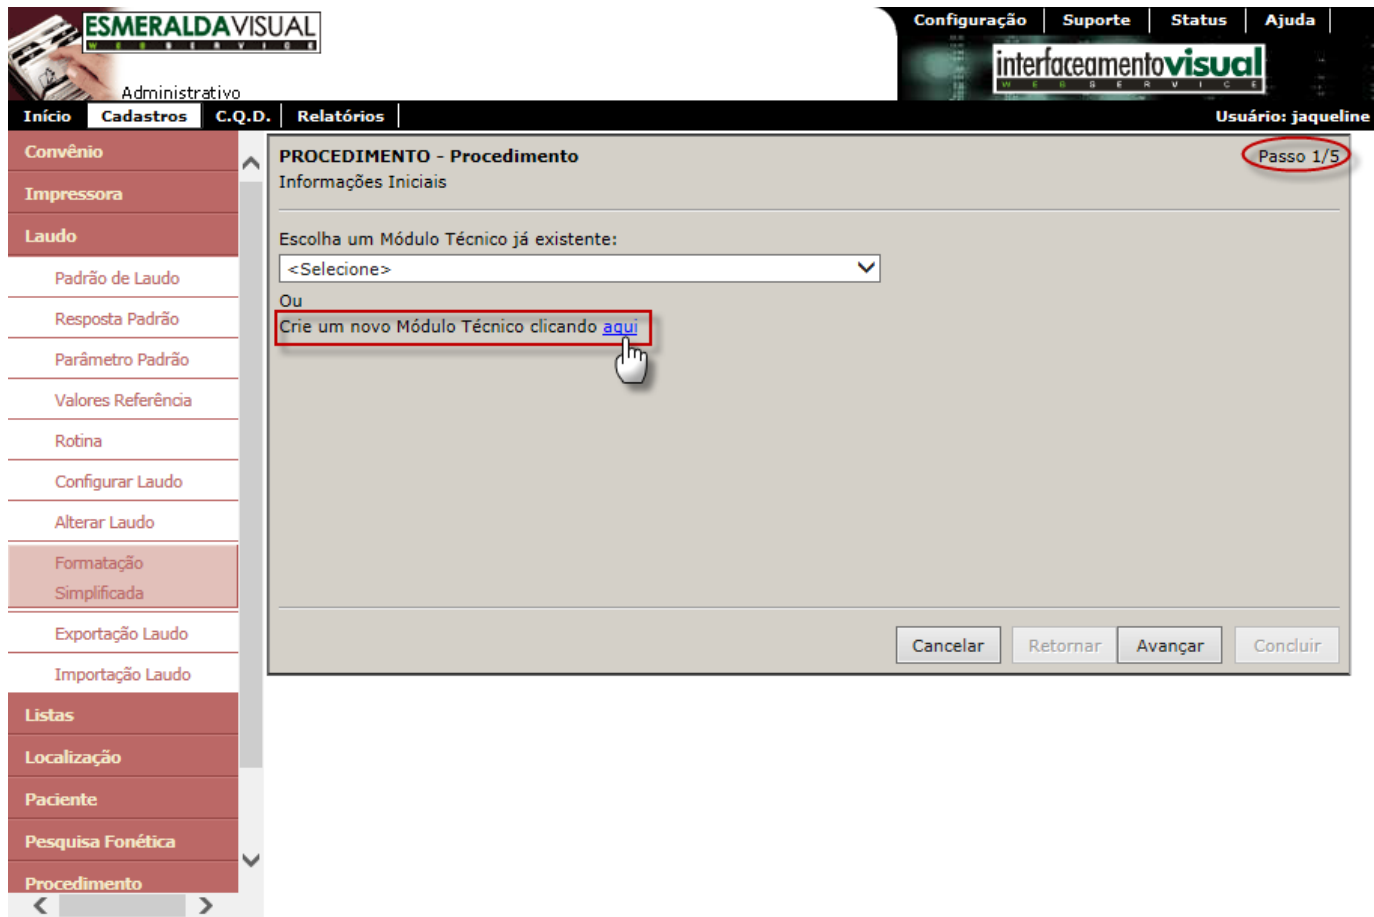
ESMERALDAVISUAL
WEB SERVICE
Administrativo

Configuração | Suporte | Status | Ajuda

interfaceamentovisual
WEB SERVICE

Início | Cadastros | C.Q.D. | Relatórios

Usuário: jaqueline

Convênio
Impressora
Laudo
Padrão de Laudo
Resposta Padrão
Parâmetro Padrão
Valores Referência
Rotina
Configurar Laudo
Alterar Laudo
Formatação Simplificada
Exportação Laudo
Importação Laudo
Listas
Localização
Paciente
Pesquisa Fonética
Procedimento

PROCEDIMENTO - Procedimento
Informações Iniciais

Passo 1/5

Escolha um Módulo Técnico já existente:
<Selecione>
Ou
Crie um novo Módulo Técnico clicando aqui

Cancelar | Retornar | Avançar | Concluir